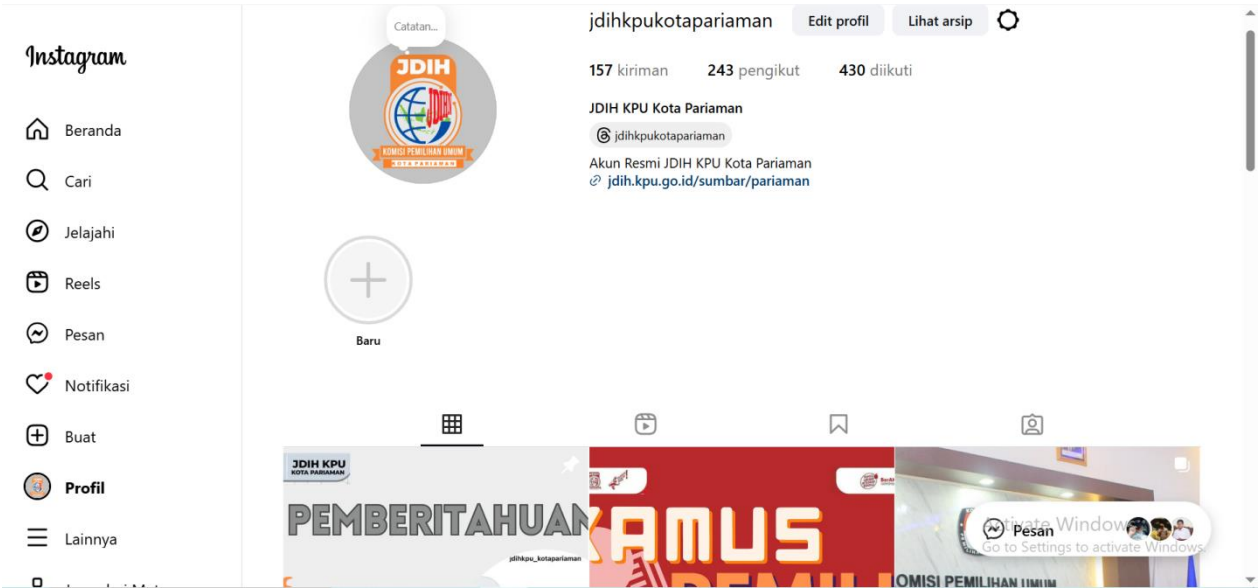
Instagram

Beranda
Cari
Jelajahi
Reels
Pesan
Notifikasi
Buat
Profil
Lainnya

Catatan...

JDIH
JDIH
KOMISI PEMILIHAN UMUM
KOTA PARIAMAN

jdihkpukotapariaman Edit profil Lihat arsip

157 kiriman 243 pengikut 430 diikuti

JDIH KPU Kota Pariaman
jdihkpukotapariaman
Akun Resmi JDIH KPU Kota Pariaman
jdih.kpu.go.id/sumbar/pariaman

Baru

JDIH KPU
KOTA PARIAMAN
PEMBERITAHUAN
jdihkpu_kotapariaman

KAMUS
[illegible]

KOMISI PEMILIHAN UMUM

Activate Windows
Go to Settings to activate Windows.
Pesan